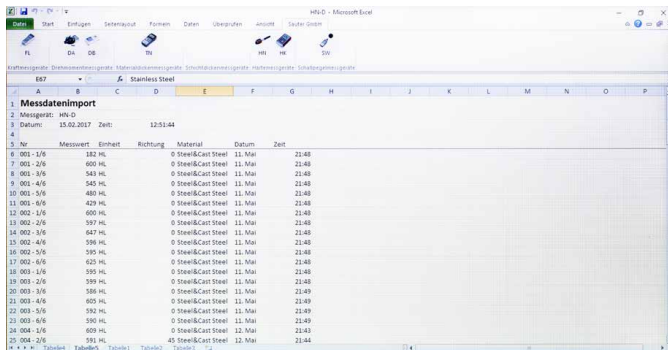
HN-D - Microsoft Excel

Datei Start Einfügen Seitenlayout Formeln Daten Überprüfen Ansicht Sauter GmbH

FL DA DB TN HN HK SW

Kraftmessgeräte Drehmomentmessgeräte Materialdickenmessgeräte Schichtdickenmessgeräte Härtemessgeräte Schallpegelmessgeräte

E67 Stainless Steel

| | A | B | C | D | E | F | G |
|---|---|---|---|---|---|---|---|
| 1 | Messdatenimport | | | | | | |
| 2 | Messgerät: | HN-D | | | | | |
| 3 | Datum: | 15.02.2017 | Zeit: | 12:51:44 | | | |
| 4 | | | | | | | |
| 5 | Nr | Messwert | Einheit | Richtung | Material | Datum | Zeit |
| 6 | 001 - 1/6 | 182 | HL | | 0 Steel&Cast Steel | 11. Mai | 21:48 |
| 7 | 001 - 2/6 | 600 | HL | | 0 Steel&Cast Steel | 11. Mai | 21:48 |
| 8 | 001 - 3/6 | 543 | HL | | 0 Steel&Cast Steel | 11. Mai | 21:48 |
| 9 | 001 - 4/6 | 545 | HL | | 0 Steel&Cast Steel | 11. Mai | 21:48 |
| 10 | 001 - 5/6 | 480 | HL | | 0 Steel&Cast Steel | 11. Mai | 21:48 |
| 11 | 001 - 6/6 | 429 | HL | | 0 Steel&Cast Steel | 11. Mai | 21:48 |
| 12 | 002 - 1/6 | 600 | HL | | 0 Steel&Cast Steel | 11. Mai | 21:48 |
| 13 | 002 - 2/6 | 597 | HL | | 0 Steel&Cast Steel | 11. Mai | 21:48 |
| 14 | 002 - 3/6 | 647 | HL | | 0 Steel&Cast Steel | 11. Mai | 21:48 |
| 15 | 002 - 4/6 | 596 | HL | | 0 Steel&Cast Steel | 11. Mai | 21:48 |
| 16 | 002 - 5/6 | 595 | HL | | 0 Steel&Cast Steel | 11. Mai | 21:48 |
| 17 | 002 - 6/6 | 625 | HL | | 0 Steel&Cast Steel | 11. Mai | 21:48 |
| 18 | 003 - 1/6 | 595 | HL | | 0 Steel&Cast Steel | 11. Mai | 21:48 |
| 19 | 003 - 2/6 | 599 | HL | | 0 Steel&Cast Steel | 11. Mai | 21:48 |
| 20 | 003 - 3/6 | 586 | HL | | 0 Steel&Cast Steel | 11. Mai | 21:49 |
| 21 | 003 - 4/6 | 605 | HL | | 0 Steel&Cast Steel | 11. Mai | 21:49 |
| 22 | 003 - 5/6 | 592 | HL | | 0 Steel&Cast Steel | 11. Mai | 21:49 |
| 23 | 003 - 6/6 | 590 | HL | | 0 Steel&Cast Steel | 11. Mai | 21:49 |
| 24 | 004 - 1/6 | 609 | HL | | 0 Steel&Cast Steel | 12. Mai | 21:43 |
| 25 | 004 - 2/6 | 591 | HL | | 45 Steel&Cast Steel | 12. Mai | 21:44 |

Tabelle4 Tabelle5 Tabelle1 Tabelle2 Tabelle3